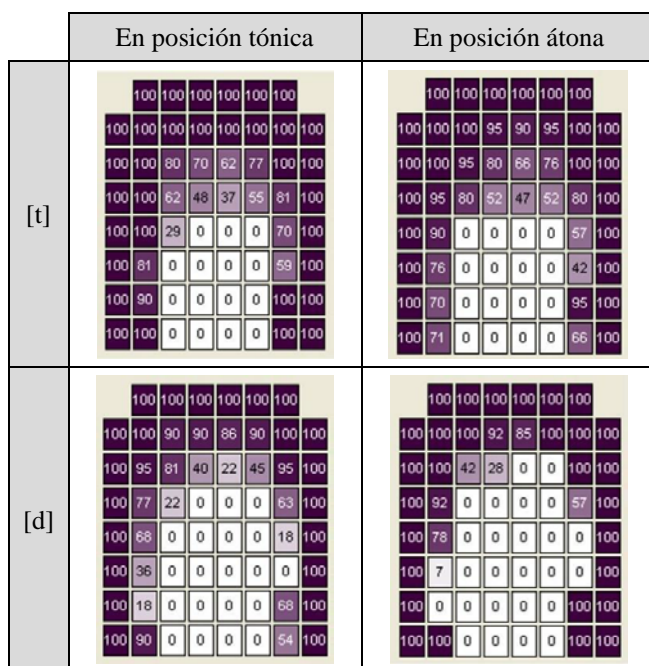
| | En posición tónica | En posición átona |
|---|---|---|
| [t] | 100 100 100 100 100 100<br>100 100 100 100 100 100 100 100<br>100 100 80 70 62 77 100 100<br>100 100 62 48 37 55 81 100<br>100 100 29 0 0 0 70 100<br>100 81 0 0 0 0 59 100<br>100 90 0 0 0 0 100 100<br>100 100 0 0 0 0 100 100 | 100 100 100 100 100 100<br>100 100 100 95 90 95 100 100<br>100 100 95 80 66 76 100 100<br>100 95 80 52 47 52 80 100<br>100 90 0 0 0 0 57 100<br>100 76 0 0 0 0 42 100<br>100 70 0 0 0 0 95 100<br>100 71 0 0 0 0 66 100 |
| [d] | 100 100 100 100 100 100<br>100 100 90 90 86 90 100 100<br>100 95 81 40 22 45 95 100<br>100 77 22 0 0 0 63 100<br>100 68 0 0 0 0 18 100<br>100 36 0 0 0 0 0 100<br>100 18 0 0 0 0 68 100<br>100 90 0 0 0 0 54 100 | 100 100 100 100 100 100<br>100 100 100 92 85 100 100 100<br>100 100 42 28 0 0 100 100<br>100 92 0 0 0 0 57 100<br>100 78 0 0 0 0 0 100<br>100 7 0 0 0 0 0 100<br>100 0 0 0 0 0 100 100<br>100 100 0 0 0 0 100 100 |